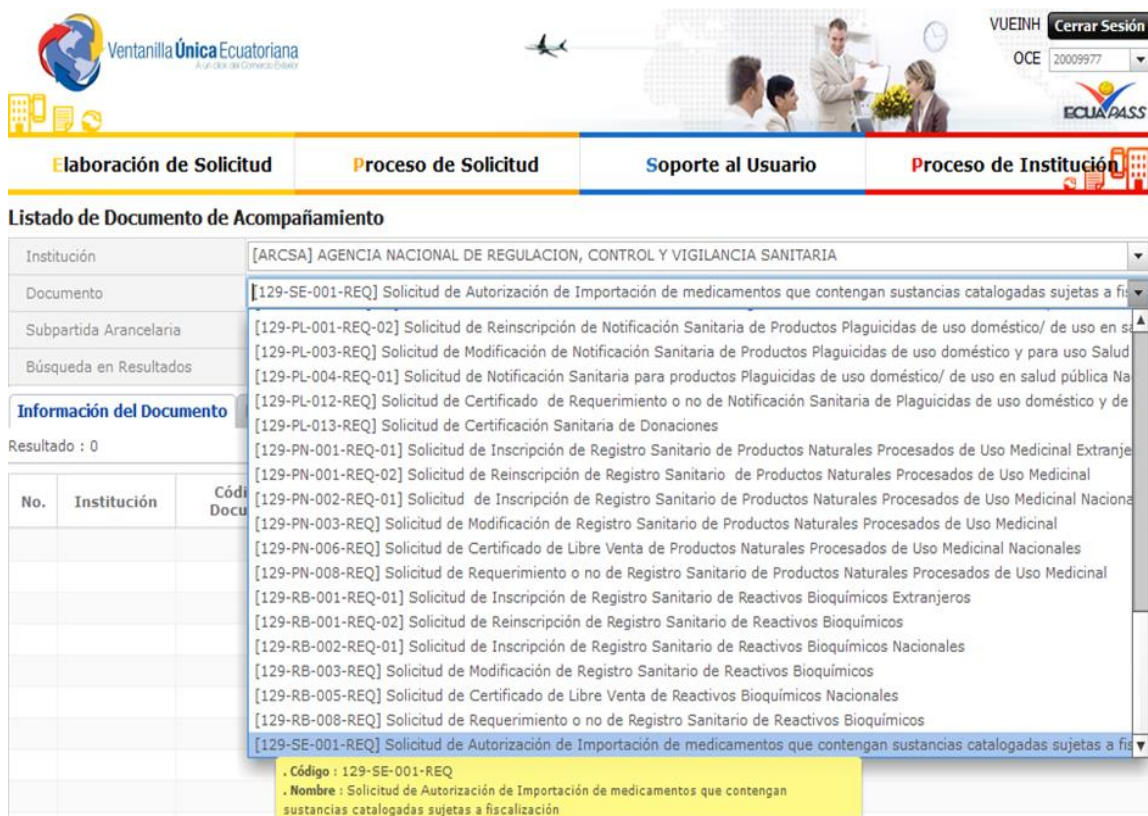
Ventanilla Única Ecuatoriana
A un click del Comercio Exterior

VUEINH Cerrar Sesión
OCE 20009977
ECUAPASS

Elaboración de Solicitud | Proceso de Solicitud | Soporte al Usuario | Proceso de Institución

Listado de Documento de Acompañamiento

Institución [ARCSA] AGENCIA NACIONAL DE REGULACION, CONTROL Y VIGILANCIA SANITARIA
Documento [129-SE-001-REQ] Solicitud de Autorización de Importación de medicamentos que contengan sustancias catalogadas sujetas a fis
Subpartida Arancelaria
Búsqueda en Resultados

[129-PL-001-REQ-02] Solicitud de Reinscripción de Notificación Sanitaria de Productos Plaguicidas de uso doméstico/ de uso en sa
[129-PL-003-REQ] Solicitud de Modificación de Notificación Sanitaria de Productos Plaguicidas de uso doméstico y para uso Salud
[129-PL-004-REQ-01] Solicitud de Notificación Sanitaria para productos Plaguicidas de uso doméstico/ de uso en salud pública Na
[129-PL-012-REQ] Solicitud de Certificado de Requerimiento o no de Notificación Sanitaria de Plaguicidas de uso doméstico y de
[129-PL-013-REQ] Solicitud de Certificación Sanitaria de Donaciones
[129-PN-001-REQ-01] Solicitud de Inscripción de Registro Sanitario de Productos Naturales Procesados de Uso Medicinal Extranje
[129-PN-001-REQ-02] Solicitud de Reinscripción de Registro Sanitario de Productos Naturales Procesados de Uso Medicinal
[129-PN-002-REQ-01] Solicitud de Inscripción de Registro Sanitario de Productos Naturales Procesados de Uso Medicinal Naciona
[129-PN-003-REQ] Solicitud de Modificación de Registro Sanitario de Productos Naturales Procesados de Uso Medicinal
[129-PN-006-REQ] Solicitud de Certificado de Libre Venta de Productos Naturales Procesados de Uso Medicinal Nacionales
[129-PN-008-REQ] Solicitud de Requerimiento o no de Registro Sanitario de Productos Naturales Procesados de Uso Medicinal
[129-RB-001-REQ-01] Solicitud de Inscripción de Registro Sanitario de Reactivos Bioquímicos Extranjeros
[129-RB-001-REQ-02] Solicitud de Reinscripción de Registro Sanitario de Reactivos Bioquímicos
[129-RB-002-REQ-01] Solicitud de Inscripción de Registro Sanitario de Reactivos Bioquímicos Nacionales
[129-RB-003-REQ] Solicitud de Modificación de Registro Sanitario de Reactivos Bioquímicos
[129-RB-005-REQ] Solicitud de Certificado de Libre Venta de Reactivos Bioquímicos Nacionales
[129-RB-008-REQ] Solicitud de Requerimiento o no de Registro Sanitario de Reactivos Bioquímicos
[129-SE-001-REQ] Solicitud de Autorización de Importación de medicamentos que contengan sustancias catalogadas sujetas a fis

Información del Documento
Resultado : 0

| No. | Institución | Códi Docu |
|---|---|---|

. Código : 129-SE-001-REQ
. Nombre : Solicitud de Autorización de Importación de medicamentos que contengan sustancias catalogadas sujetas a fiscalización